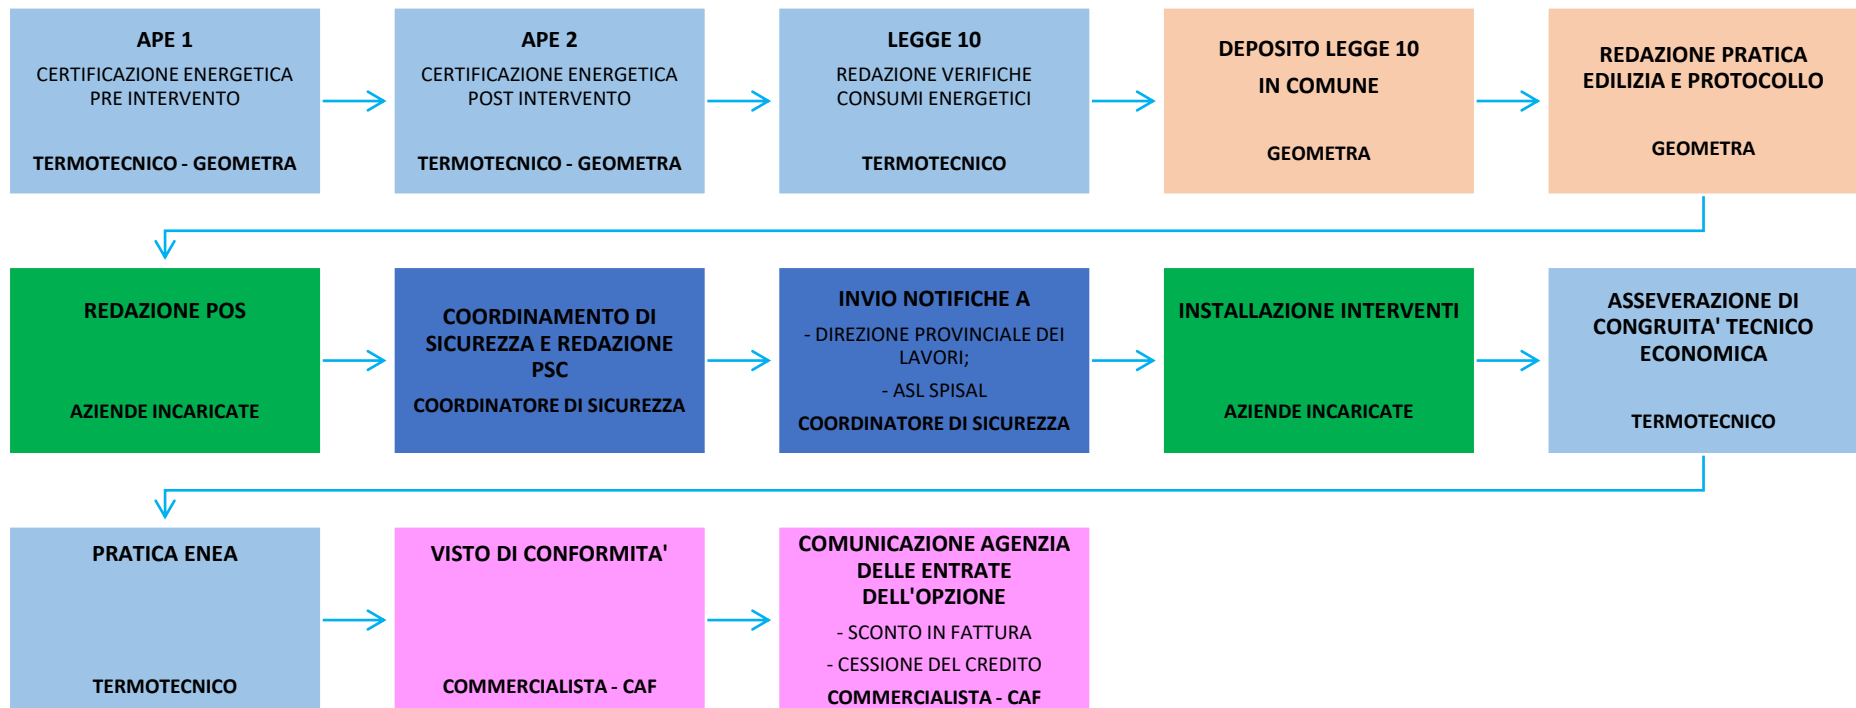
APE 1
CERTIFICAZIONE ENERGETICA PRE INTERVENTO
TERMOTECNICO - GEOMETRA

APE 2
CERTIFICAZIONE ENERGETICA POST INTERVENTO
TERMOTECNICO - GEOMETRA

LEGGE 10
REDAZIONE VERIFICHE CONSUMI ENERGETICI
TERMOTECNICO

DEPOSITO LEGGE 10 IN COMUNE
GEOMETRA

REDAZIONE PRATICA EDILIZIA E PROTOCOLLO
GEOMETRA

REDAZIONE POS
AZIENDE INCARICATE

COORDINAMENTO DI SICUREZZA E REDAZIONE PSC
COORDINATORE DI SICUREZZA

INVIO NOTIFICHE A
- DIREZIONE PROVINCIALE DEI LAVORI;
- ASL SPISAL
COORDINATORE DI SICUREZZA

INSTALLAZIONE INTERVENTI
AZIENDE INCARICATE

ASSEVERAZIONE DI CONGRUITA' TECNICO ECONOMICA
TERMOTECNICO

PRATICA ENEA
TERMOTECNICO

VISTO DI CONFORMITA'
COMMERCIALISTA - CAF

COMUNICAZIONE AGENZIA DELLE ENTRATE DELL'OPZIONE
- SCONTO IN FATTURA
- CESSIONE DEL CREDITO
COMMERCIALISTA - CAF